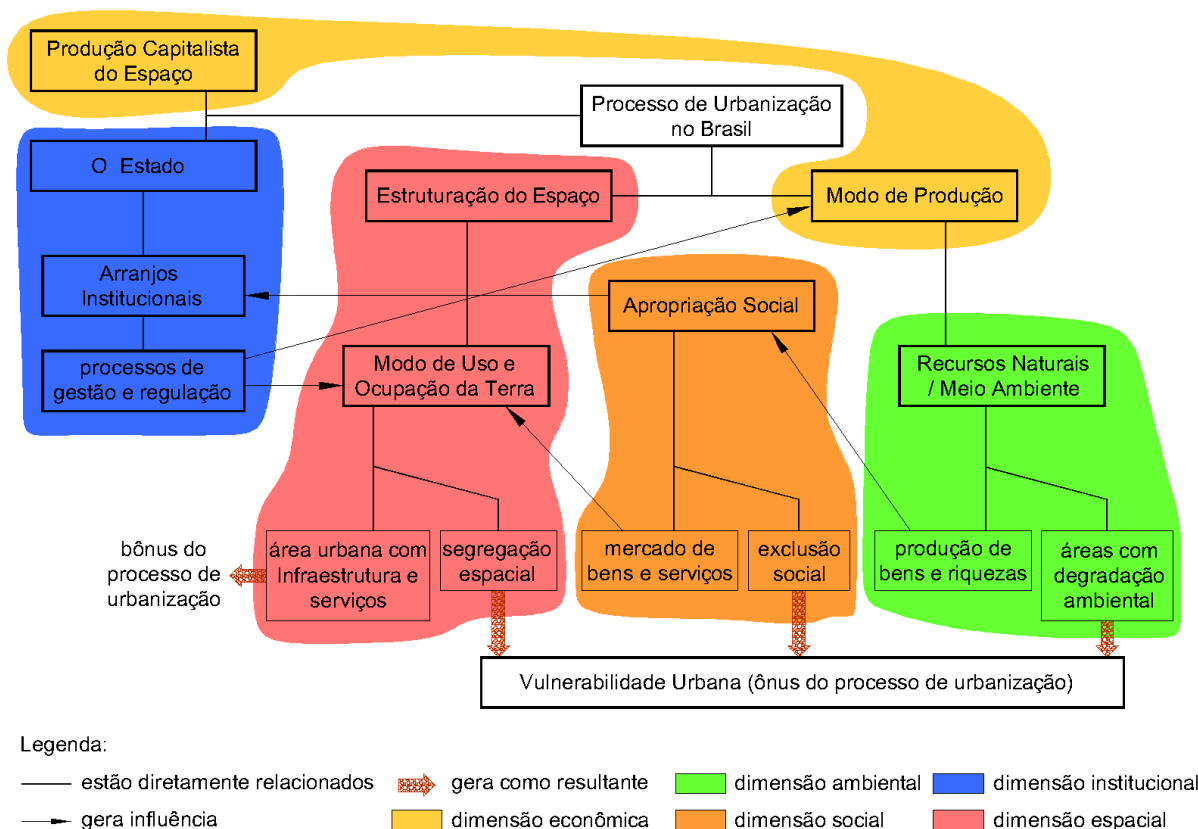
Produção Capitalista do Espaço

Processo de Urbanização no Brasil

O Estado

Estruturação do Espaço

Modo de Produção

Arranjos Institucionais

Apropriação Social

processos de gestão e regulação

Modo de Uso e Ocupação da Terra

Recursos Naturais / Meio Ambiente

bônus do processo de urbanização

área urbana com Infraestrutura e serviços

segregação espacial

mercado de bens e serviços

exclusão social

produção de bens e riquezas

áreas com degradação ambiental

Vulnerabilidade Urbana (ônus do processo de urbanização)

Legenda:

estão diretamente relacionados

gera como resultante

dimensão ambiental

dimensão institucional

gera influência

dimensão econômica

dimensão social

dimensão espacial